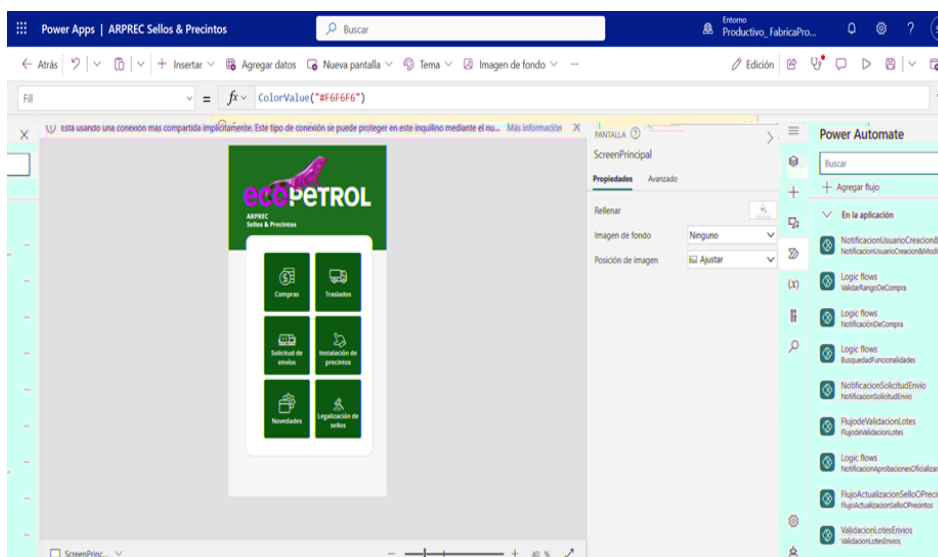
Power Apps | ARPREC Sellos & Precintos

Buscar

Entorno
Productivo_FabricaPro...

← Atrás | Insertar | Agregar datos | Nueva pantalla | Tema | Imagen de fondo | ···

Edición

Fill

= $fx$ ColorValue("#F6F6F6")

Está usando una conexión más compartida implícitamente. Este tipo de conexión se puede proteger en este inquilino mediante el nu... Más información

ecopetrol
ARPREC
Sellos & Precintos

Compras
Traslados
Solicitud de envíos
Instalación de precintos
Novedades
Legalización de sellos

PANTALLA
ScreenPrincipal
Propiedades Avanzado

Rellenar
Imagen de fondo Ninguno
Posición de imagen Ajustar

Power Automate
Buscar
+ Agregar flujo
En la aplicación
NotificacionUsuarioCreacion&
NotificacionUsuarioCreacion&Modi
Logic flows
ValidarRangoDeCompra
Logic flows
NotificaciónDeCompra
Logic flows
BusquedadFuncionalidades
NotificacionSolicitudEnvio
NotificacionSolicitudEnvio
FlujodeValidacionLotes
FlujodeValidacionLotes
Logic flows
NotificacionAprobacionesOficializar
FlujoActualizacionSelloOPreci
FlujoActualizacionSelloOPrecintos
ValidacionLotesEnvios
ValidacionLotesEnvios

ScreenPrinc...
40 %